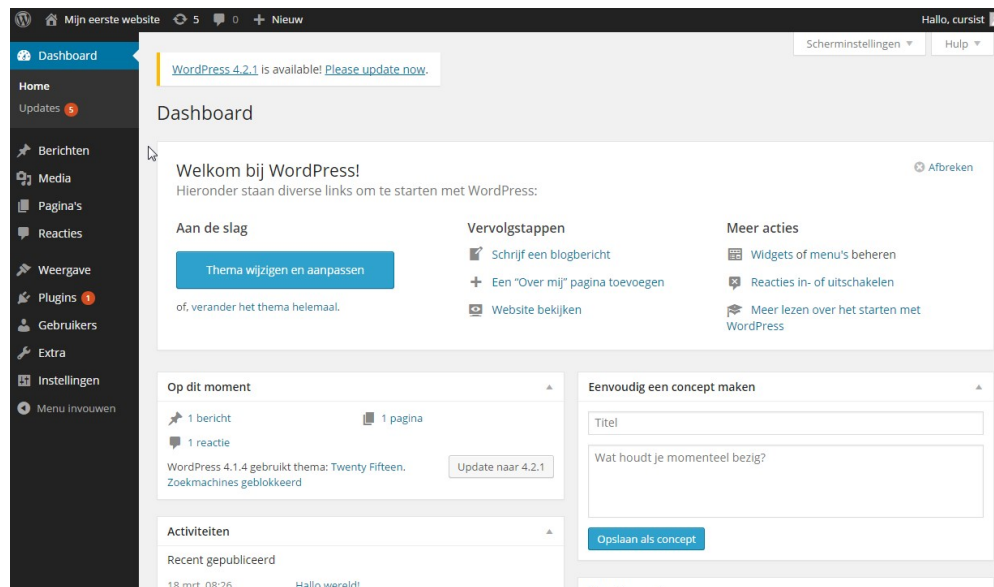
Mijn eerste website 5 0 + Nieuw
Hallo, cursist

Dashboard
Home
Updates 5
Berichten
Media
Pagina's
Reacties
Weergave
Plugins 1
Gebruikers
Extra
Instellingen
Menu invouwen

Scherminstellingen ▾
Hulp ▾

WordPress 4.2.1 is available! Please update now.

Dashboard

Welkom bij WordPress!
Hieronder staan diverse links om te starten met WordPress:
Afbreken

Aan de slag
Thema wijzigen en aanpassen
of, verander het thema helemaal.

Vervolgstappen
Schrijf een blogbericht
Een "Over mij" pagina toevoegen
Website bekijken

Meer acties
Widgets of menu's beheren
Reacties in- of uitschakelen
Meer lezen over het starten met WordPress

Op dit moment
1 bericht
1 pagina
1 reactie
WordPress 4.1.4 gebruikt thema: Twenty Fifteen.
Update naar 4.2.1
Zoekmachines geblokkeerd

Activiteiten
Recent gepubliceerd
18 mrt, 08:26 Hallo wereld!

Eenvoudig een concept maken
Titel
Wat houdt je momenteel bezig?
Opslaan als concept